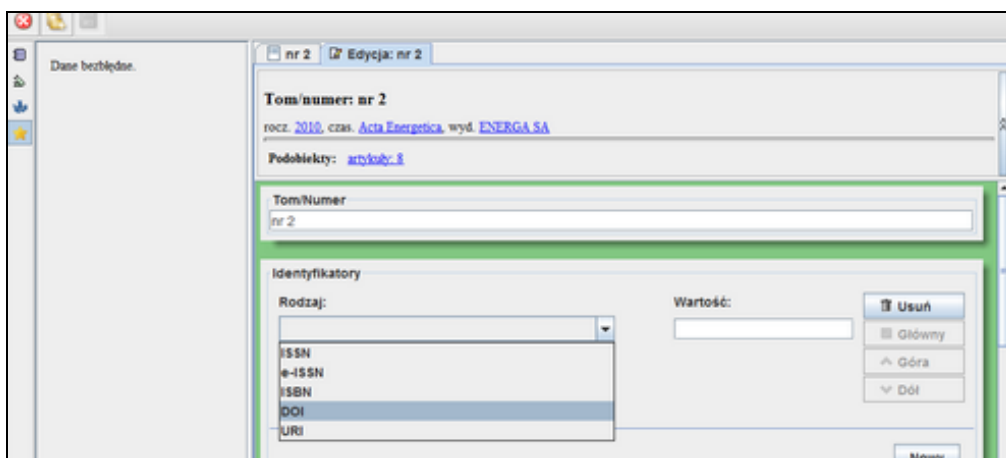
Dane bezbłędne.

nr 2 | Edycja: nr 2

Tom/numer: nr 2

rocz. 2010, czas. Acta Energetica, wyd. ENERGA SA

Podobiekty: artykuły: 8

Tom/Numer

nr 2

Identyfikatory

Rodzaj:

Wartość:

Usuń

Główny

Góra

Dół

ISSN
e-ISSN
ISBN
DOI
URI

Nowy